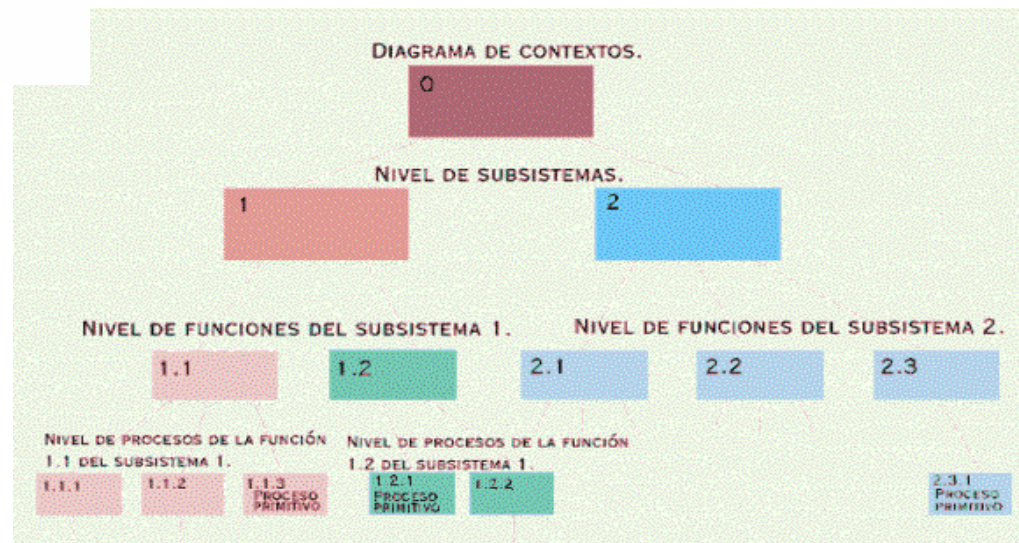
Diagrama de contextos.

0

Nivel de subsistemas.

1

2

Nivel de funciones del subsistema 1.

Nivel de funciones del subsistema 2.

1.1

1.2

2.1

2.2

2.3

Nivel de procesos de la función 1.1 del subsistema 1.

Nivel de procesos de la función 1.2 del subsistema 1.

1.1.1

1.1.2

1.1.3 Proceso primitivo

1.2.1 Proceso primitivo

1.2.2

2.3.1 Proceso primitivo